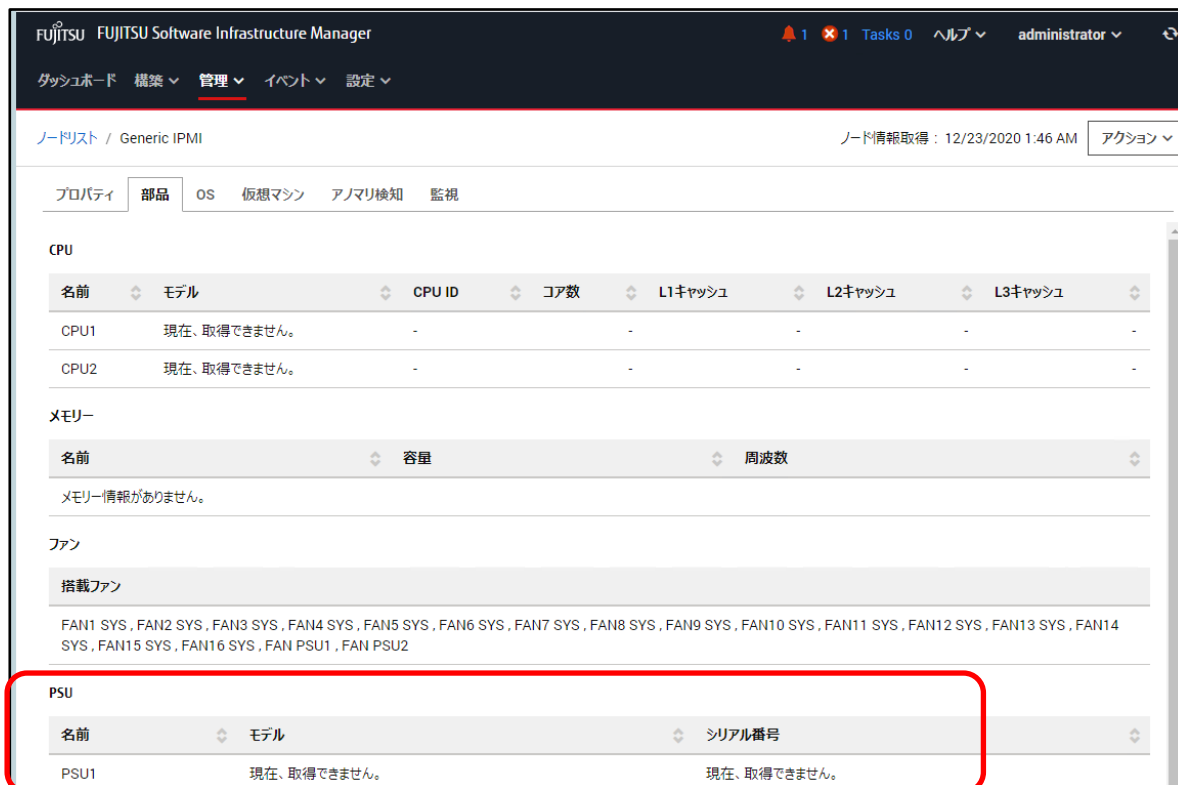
FUJITSU FUJITSU Software Infrastructure Manager

1 1 Tasks 0 ヘルプ administrator

ダッシュボード 構築 管理 イベント 設定

ノードリスト / Generic IPMI

ノード情報取得 : 12/23/2020 1:46 AM アクション

プロパティ 部品 OS 仮想マシン アノマリ検知 監視

CPU

| 名前 | モデル | CPU ID | コア数 | L1キャッシュ | L2キャッシュ | L3キャッシュ |
|---|---|---|---|---|---|---|
| CPU1 | 現在、取得できません。 | - | - | - | - | - |
| CPU2 | 現在、取得できません。 | - | - | - | - | - |

メモリー

| 名前 | 容量 | 周波数 |
|---|---|---|
| メモリー情報がありません。 | | |

ファン

| 搭載ファン |
|---|
| FAN1 SYS , FAN2 SYS , FAN3 SYS , FAN4 SYS , FAN5 SYS , FAN6 SYS , FAN7 SYS , FAN8 SYS , FAN9 SYS , FAN10 SYS , FAN11 SYS , FAN12 SYS , FAN13 SYS , FAN14 SYS , FAN15 SYS , FAN16 SYS , FAN PSU1 , FAN PSU2 |

PSU

| 名前 | モデル | シリアル番号 |
|---|---|---|
| PSU1 | 現在、取得できません。 | 現在、取得できません。 |